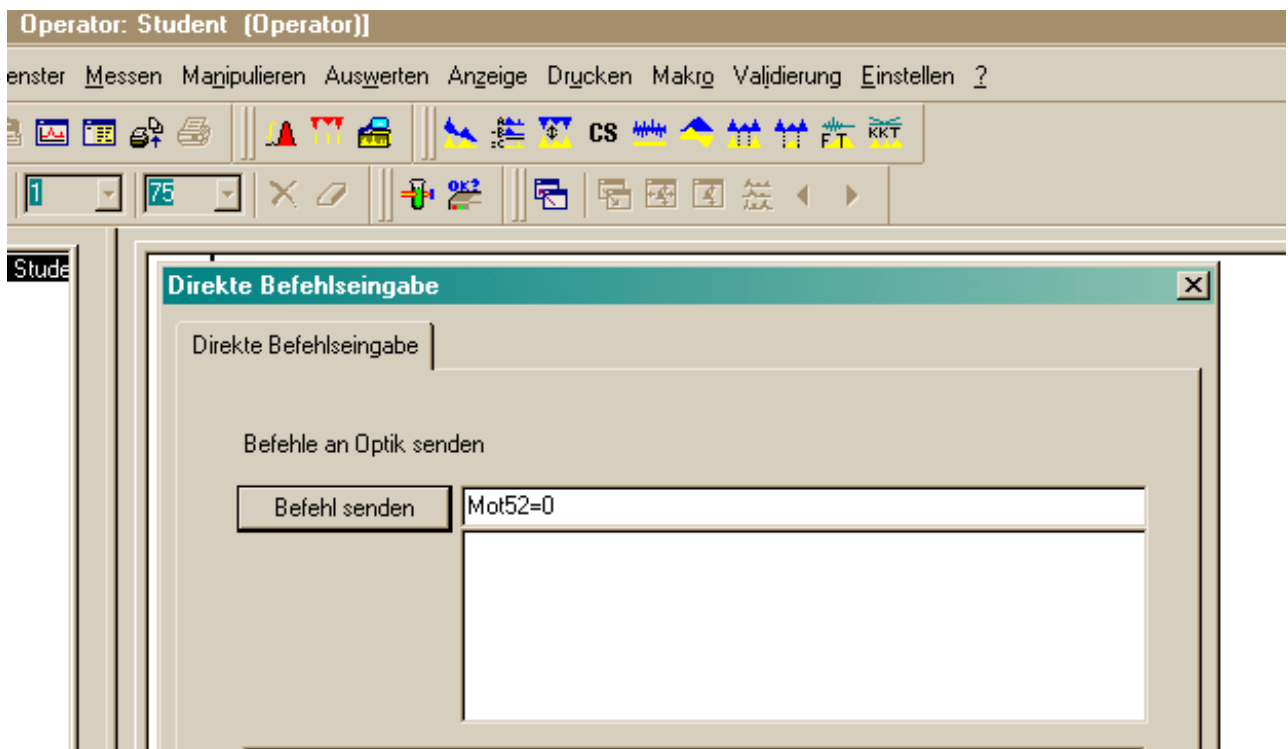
Operator: Student (Operator)]

enster Messen Manipulieren Auswerten Anzeige Drucken Makro Validierung Einstellen ?

CS FT KKT

1 75

OK?

Stude

Direkte Befehlseingabe

Direkte Befehlseingabe

Befehle an Optik senden

Befehl senden

Mot52=0